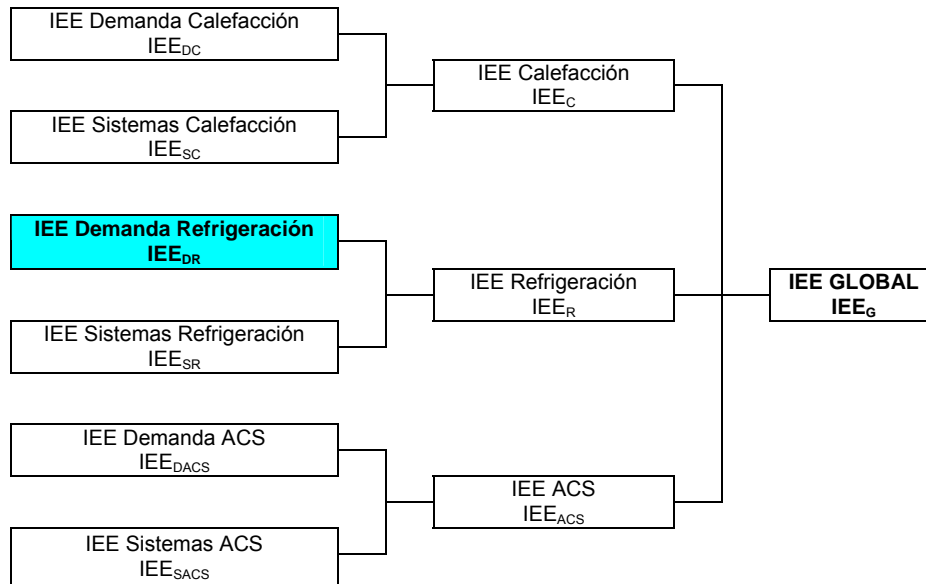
IEE Demanda Calefacción
$IEE_{DC}$

IEE Sistemas Calefacción
$IEE_{SC}$

IEE Demanda Refrigeración
$IEE_{DR}$

IEE Sistemas Refrigeración
$IEE_{SR}$

IEE Demanda ACS
$IEE_{DACS}$

IEE Sistemas ACS
$IEE_{SACS}$

IEE Calefacción
$IEE_{C}$

IEE Refrigeración
$IEE_{R}$

IEE ACS
$IEE_{ACS}$

IEE GLOBAL
$IEE_{G}$